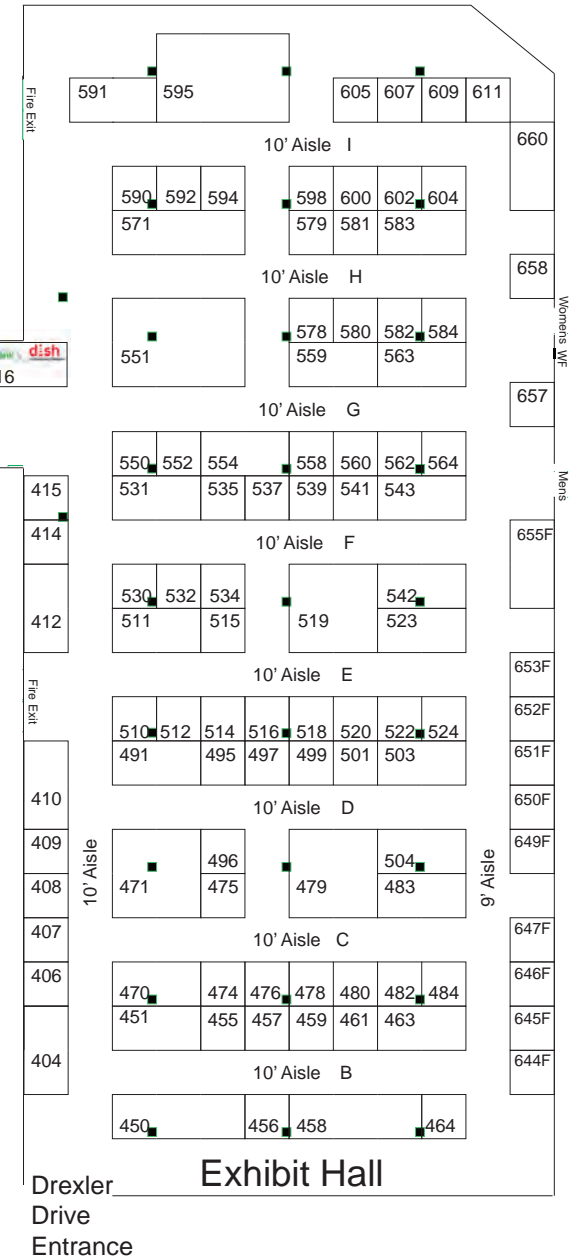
Fire Exit

591 595 605 607 609 611

660

10' Aisle I

590 592 594 598 600 602 604
571 579 581 583

658

10' Aisle H

578 580 582 584
551 559 563

dish
16

Womens WF

657

10' Aisle G

550 552 554 558 560 562 564
531 535 537 539 541 543

Mens

415
414

10' Aisle F

655F

530 532 534 542
412 511 515 519 523

Fire Exit

10' Aisle E

653F
652F

510 512 514 516 518 520 522 524
491 495 497 499 501 503

651F

410

10' Aisle D

650F
649F

409
408
10' Aisle
496 504
471 475 479 483
9' Aisle

407

10' Aisle C

647F
646F

406

470 474 476 478 480 482 484
451 455 457 459 461 463

645F
644F

404

10' Aisle B

450 456 458 464

Drexler Drive Entrance

Exhibit Hall